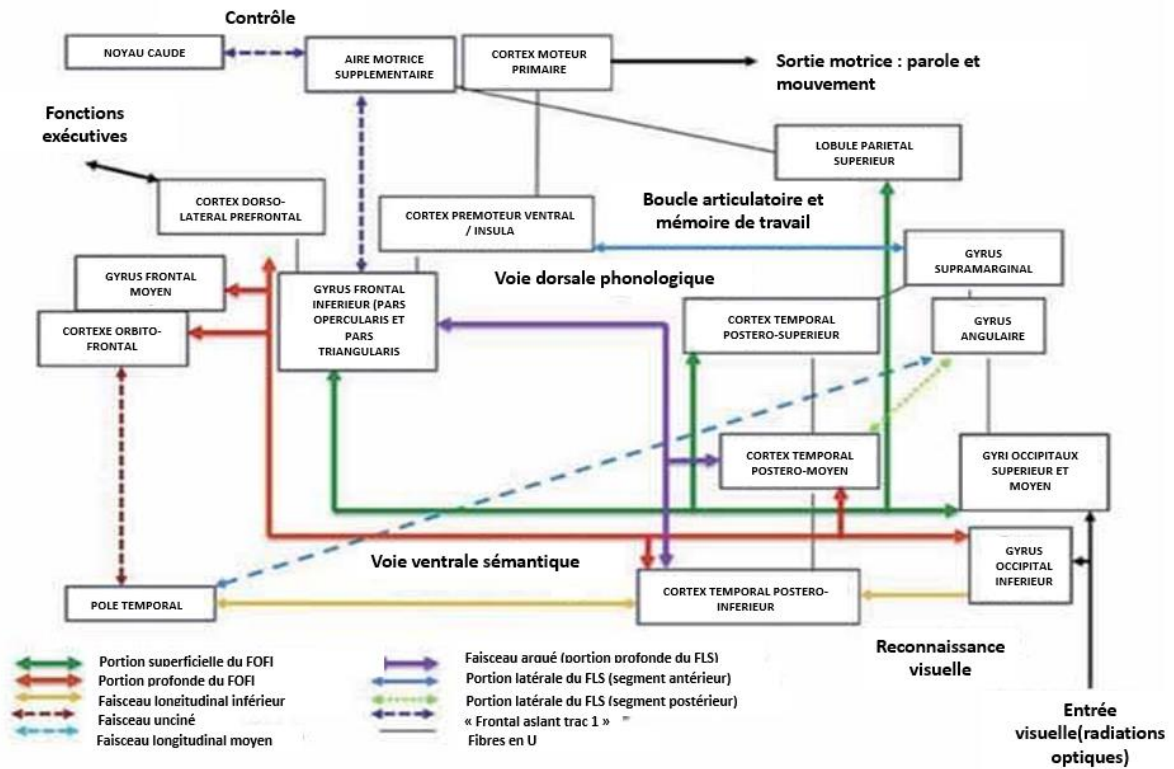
Contrôle

NOYAU CAUDE

AIRE MOTRICE SUPPLEMENTAIRE

CORTEX MOTEUR PRIMAIRE

Sortie motrice : parole et mouvement

Fonctions exécutives

LOBULE PARIETAL SUPERIEUR

CORTEX DORSO-LATERAL PREFRONTAL

CORTEX PREMOTEUR VENTRAL / INSULA

Boucle articulatoire et mémoire de travail

GYRUS SUPRAMARGINAL

GYRUS FRONTAL MOYEN

Voie dorsale phonologique

GYRUS FRONTAL INFERIEUR (PARS OPERCULARIS ET PARS TRIANGULARIS

CORTEXE ORBITO-FRONTAL

CORTEX TEMPORAL POSTERO-SUPERIEUR

GYRUS ANGULAIRE

CORTEX TEMPORAL POSTERO-MOYEN

GYRI OCCIPITAUX SUPERIEUR ET MOYEN

Voie ventrale sémantique

GYRUS OCCIPITAL INFERIEUR

POLE TEMPORAL

CORTEX TEMPORAL POSTERO-INFERIEUR

Reconnaissance visuelle

Portion superficielle du FOFI
Portion profonde du FOFI
Faisceau longitudinal inférieur
Faisceau unciné
Faisceau longitudinal moyen

Faisceau arqué (portion profonde du FLS)
Portion latérale du FLS (segment antérieur)
Portion latérale du FLS (segment postérieur)
« Frontal aslant trac 1 »
Fibres en U

Entrée visuelle(radiations optiques)